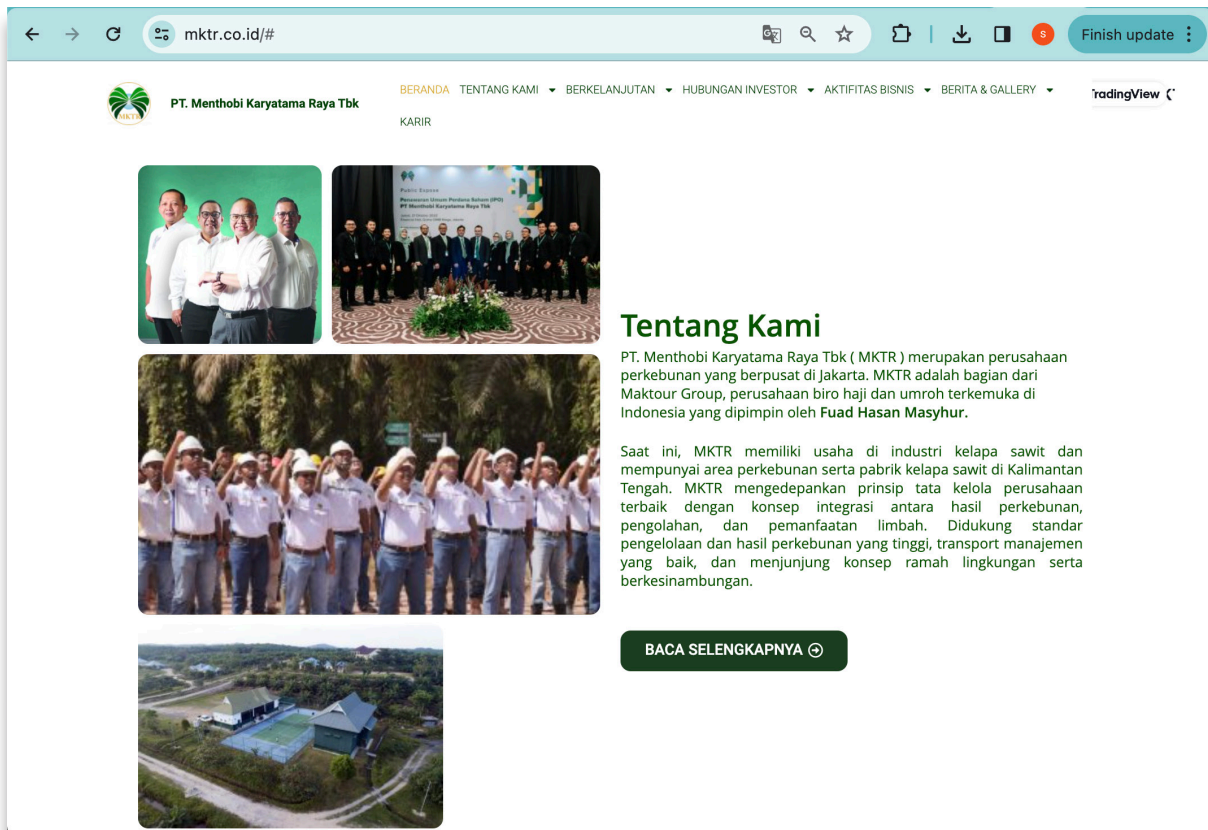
mktr.co.id/#

Finish update

MKTR

PT. Menthobi Karyatama Raya Tbk

BERANDA TENTANG KAMI BERKELANJUTAN HUBUNGAN INVESTOR AKTIFITAS BISNIS BERITA & GALLERY KARIR

TradingView

Tentang Kami

PT. Menthobi Karyatama Raya Tbk ( MKTR ) merupakan perusahaan perkebunan yang berpusat di Jakarta. MKTR adalah bagian dari Maktour Group, perusahaan biro haji dan umroh terkemuka di Indonesia yang dipimpin oleh Fuad Hasan Masyhur.

Saat ini, MKTR memiliki usaha di industri kelapa sawit dan mempunyai area perkebunan serta pabrik kelapa sawit di Kalimantan Tengah. MKTR mengedepankan prinsip tata kelola perusahaan terbaik dengan konsep integrasi antara hasil perkebunan, pengolahan, dan pemanfaatan limbah. Didukung standar pengelolaan dan hasil perkebunan yang tinggi, transport manajemen yang baik, dan menjunjung konsep ramah lingkungan serta berkesinambungan.

BACA SELENGKAPNYA